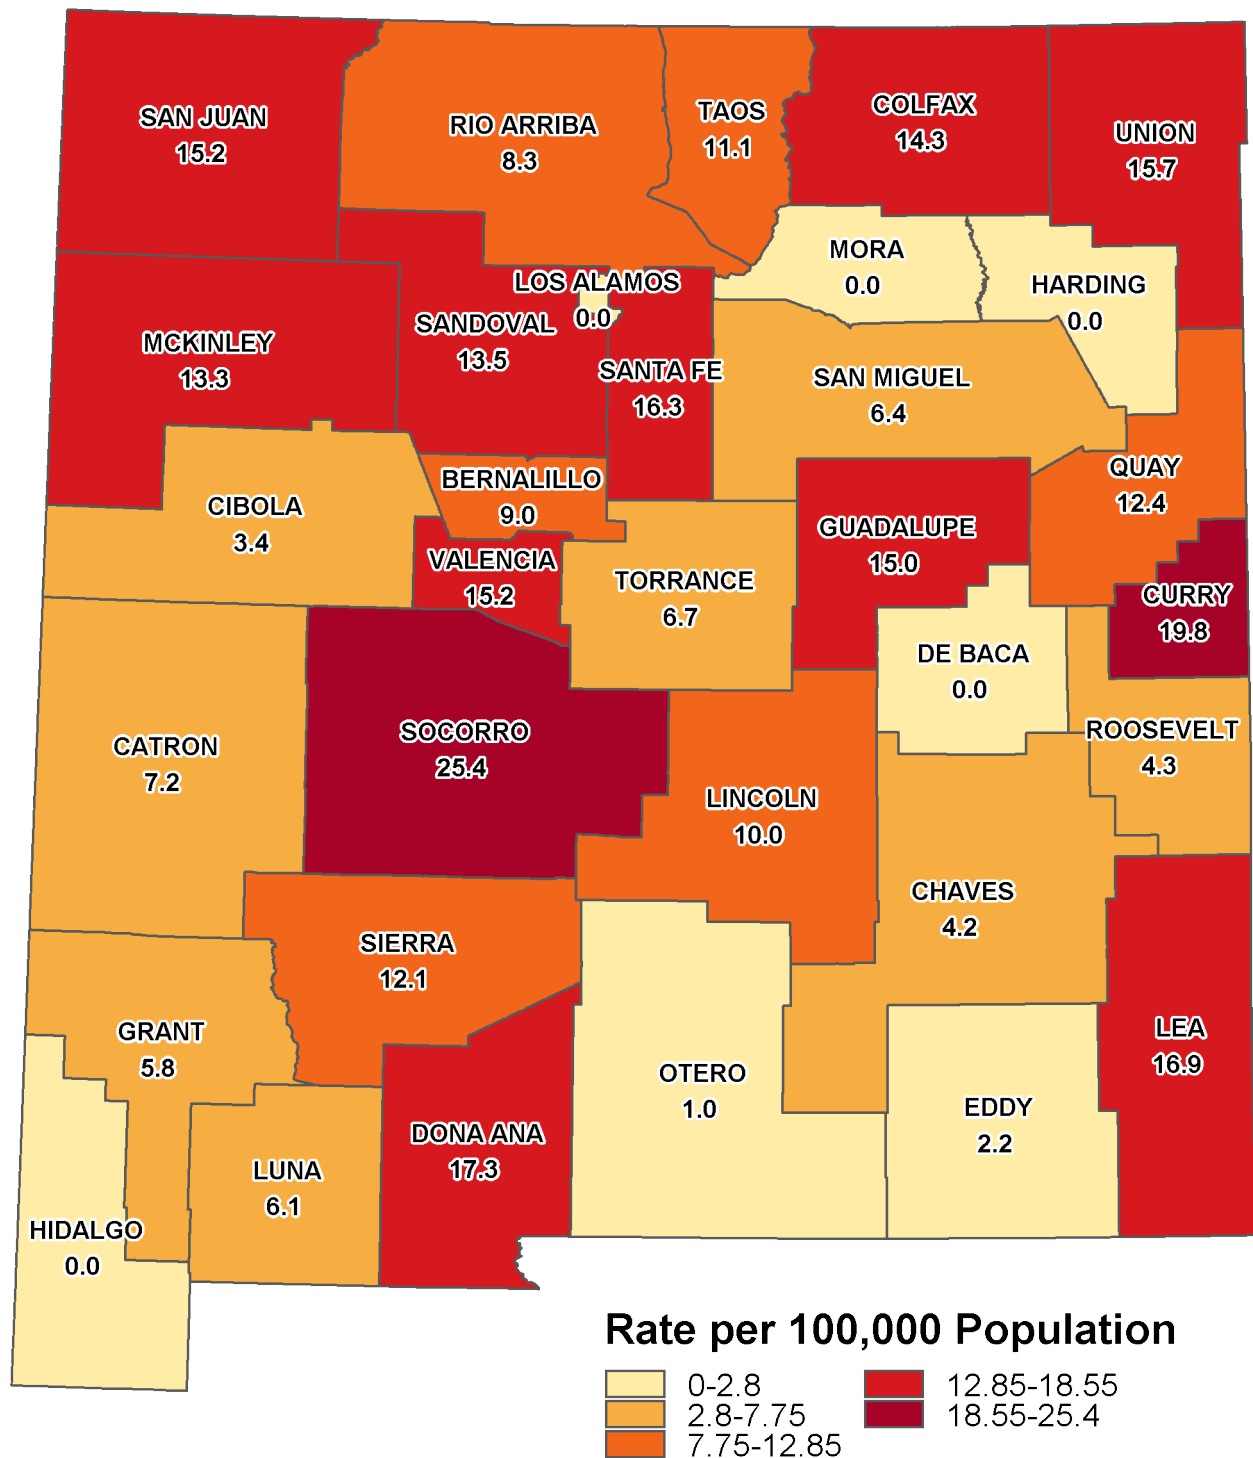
SAN JUAN
15.2

RIO ARRIBA
8.3

TAOS
11.1

COLFAX
14.3

UNION
15.7

MORA
0.0

HARDING
0.0

LOS ALAMOS
0.0

SANDOVAL
13.5

MCKINLEY
13.3

SANTA FE
16.3

SAN MIGUEL
6.4

BERNALILLO
9.0

CIBOLA
3.4

QUAY
12.4

GUADALUPE
15.0

VALENCIA
15.2

TORRANCE
6.7

CURRY
19.8

DE BACA
0.0

CATRON
7.2

SOCORRO
25.4

ROOSEVELT
4.3

LINCOLN
10.0

CHAVES
4.2

SIERRA
12.1

GRANT
5.8

LEA
16.9

OTERO
1.0

EDDY
2.2

DONA ANA
17.3

LUNA
6.1

HIDALGO
0.0

Rate per 100,000 Population
0-2.8
2.8-7.75
7.75-12.85
12.85-18.55
18.55-25.4